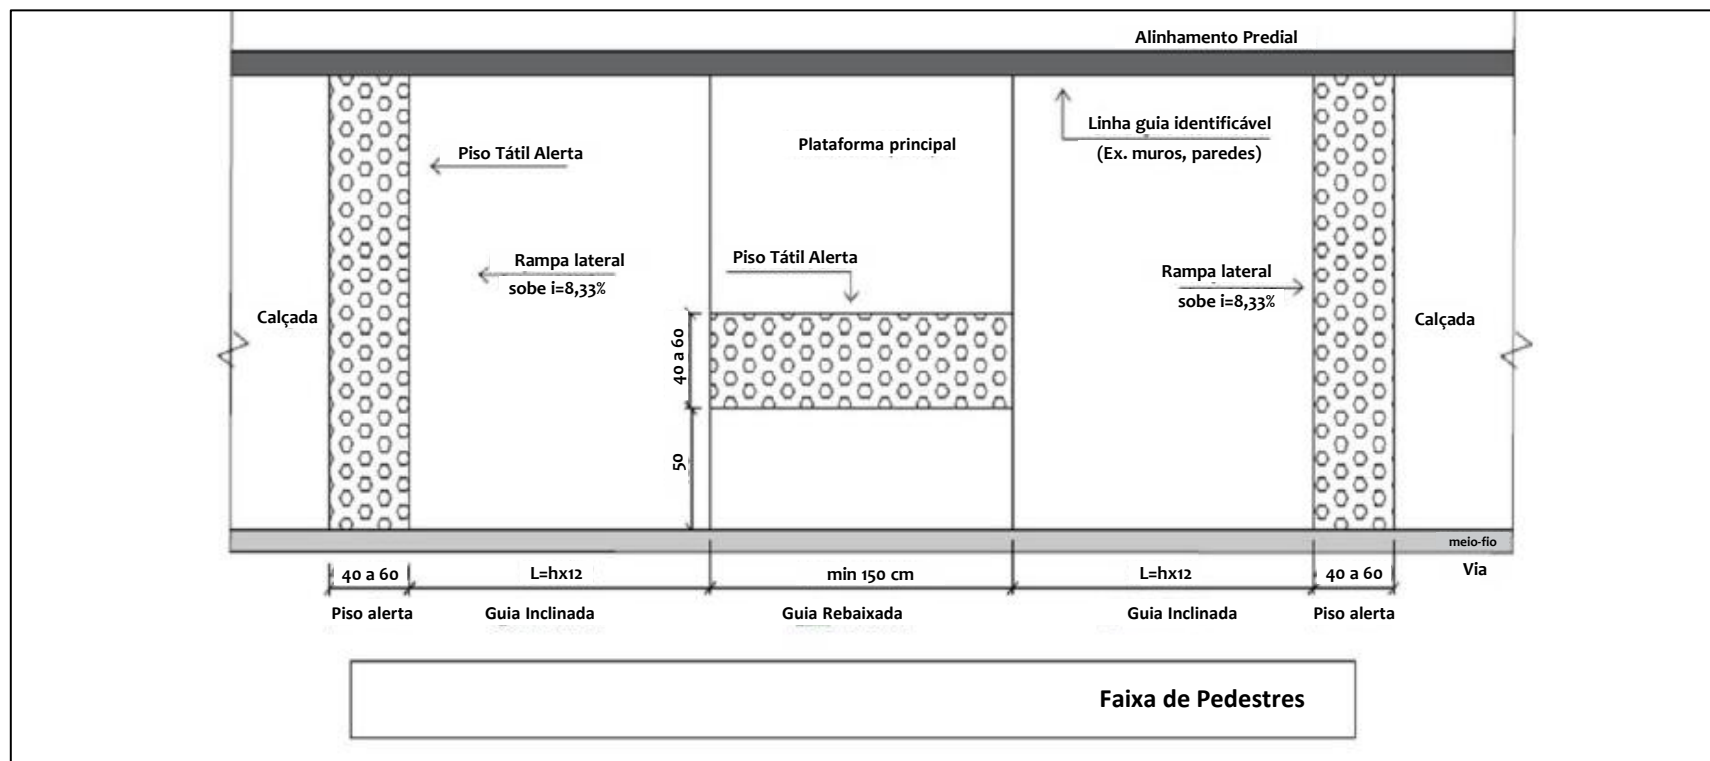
Alinhamento Predial

Piso Tátil Alerta

Plataforma principal

Linha guia identificável
(Ex. muros, paredes)

Rampa lateral
sobe i=8,33%

Piso Tátil Alerta

Rampa lateral
sobe i=8,33%

Calçada

40 a 60

Calçada

50

meio-fio

40 a 60 | L=hx12 | min 150 cm | L=hx12 | 40 a 60

Via

Piso alerta | Guia Inclinada | Guia Rebaixada | Guia Inclinada | Piso alerta

Faixa de Pedestres